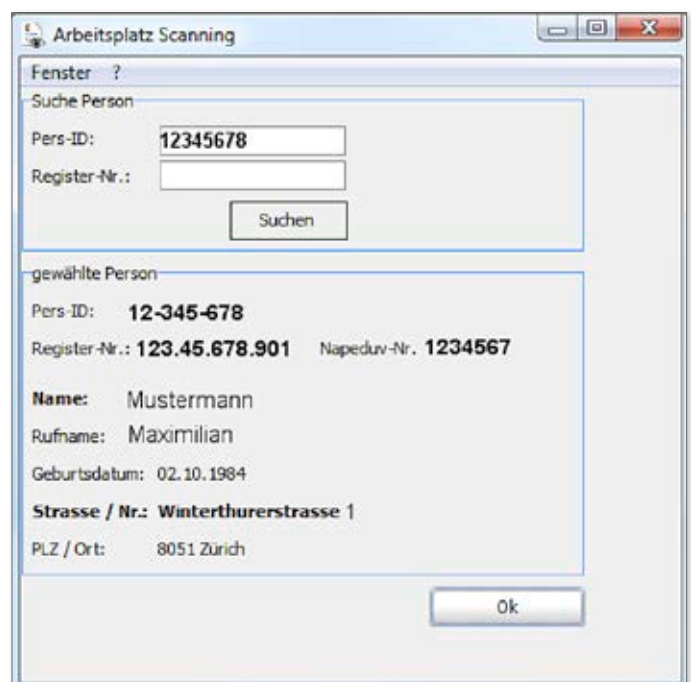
Arbeitsplatz Scanning

Fenster ?

Suche Person

Pers-ID: 12345678

Register-Nr.:

Suchen

gewählte Person

Pers-ID: 12-345-678

Register-Nr.: 123.45.678.901 Napeduv-Nr. 1234567

Name: Mustermann

Rufname: Maximilian

Geburtsdatum: 02.10.1984

Strasse / Nr.: Winterthurerstrasse 1

PLZ / Ort: 8051 Zürich

Ok